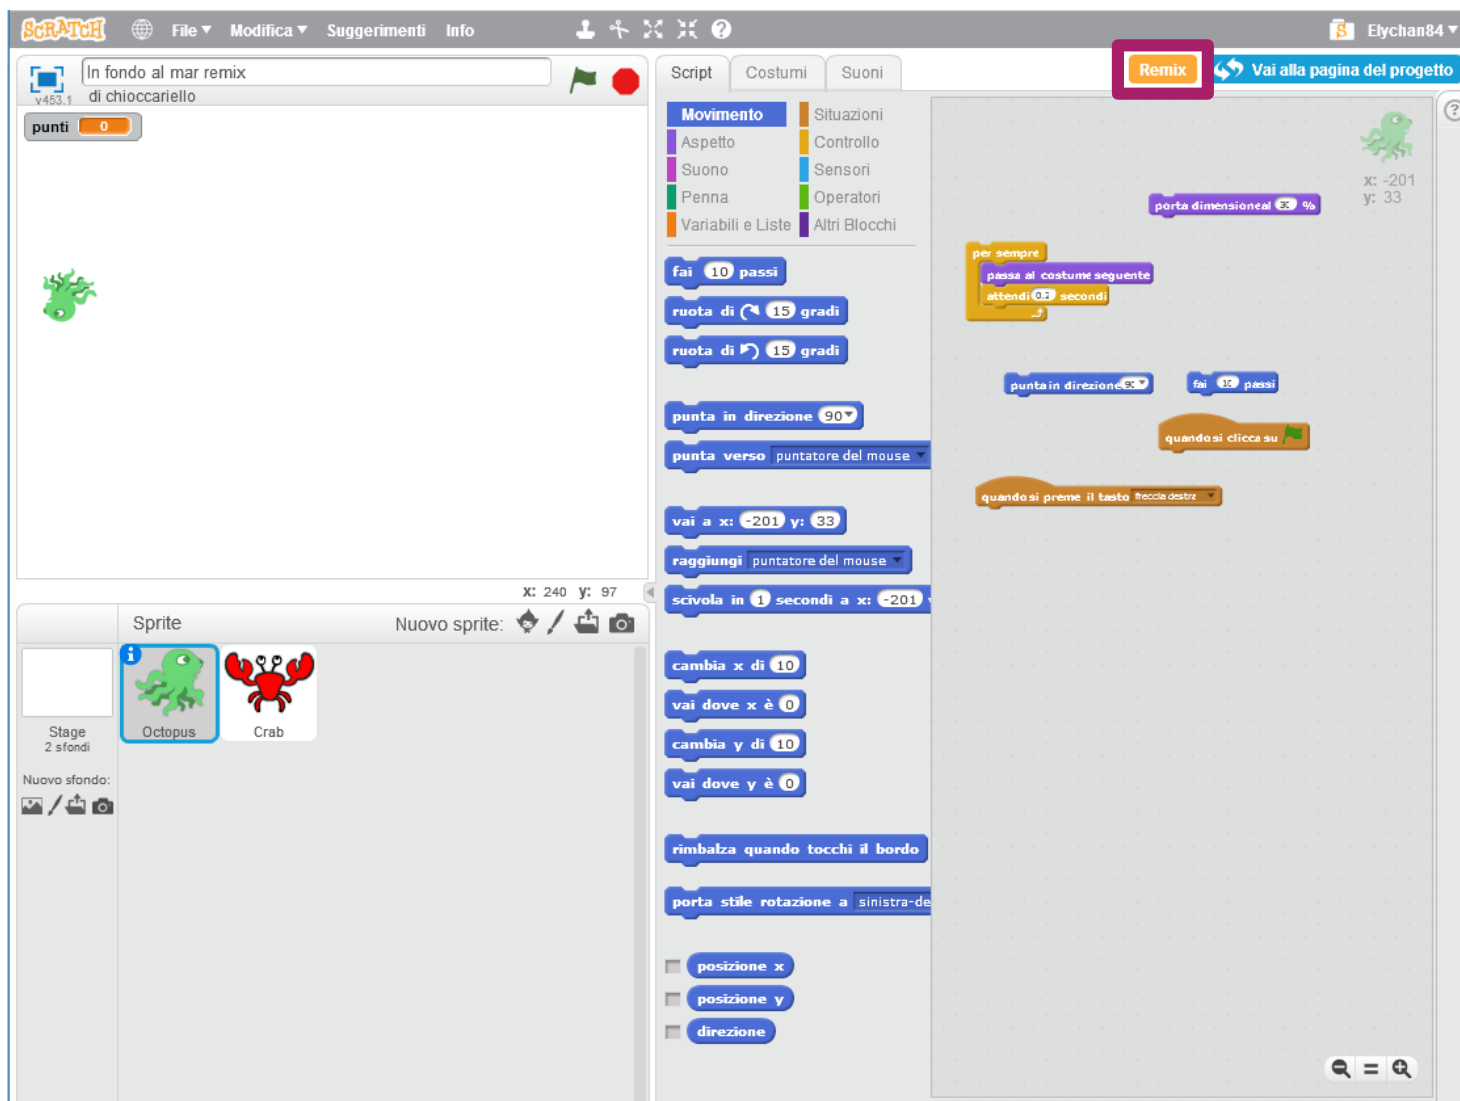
SCRATCH File ▾ Modifica ▾ Suggerimenti Info

Elychan84 ▾

In fondo al mar remix
v453.1 di chioccariello

punti 0

Remix
Vai alla pagina del progetto

Script Costumi Suoni

Movimento
Aspetto
Suono
Penna
Variabili e Liste
Situazioni
Controllo
Sensori
Operatori
Altri Blocchi

fai 10 passi
ruota di 15 gradi
ruota di 15 gradi
punta in direzione 90
punta verso puntatore del mouse
vai a x: -201 y: 33
raggiungi puntatore del mouse
scivola in 1 secondi a x: -201
cambia x di 10
vai dove x è 0
cambia y di 10
vai dove y è 0
rimbalza quando tocchi il bordo
porta stile rotazione a sinistra-de
posizione x
posizione y
direzione

x: -201
y: 33

porta dimensione a 30 %
per sempre
passa al costume seguente
attendi 0.2 secondi
punta in direzione 90
fai 10 passi
quando si clicca su
quando si preme il tasto freccia destra

x: 240 y: 97

Sprite
Nuovo sprite:

Stage
2 sfondi

Nuovo sfondo:

Octopus
Crab